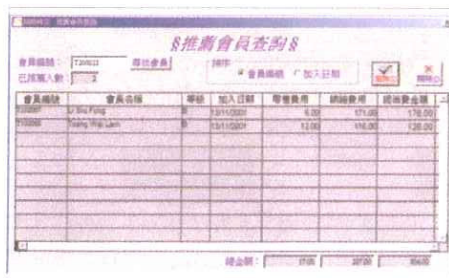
§推薦會員查詢§

會員編號: T20011 尋找會員

已推薦人數: 2

排序 會員編號 加入日期

| 會員編號 | 會員名稱 | 等級 | 加入日期 | 零售費用 | 網絡費用 | 紀錄費金額 |
|---|---|---|---|---|---|---|
| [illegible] | Li Siu Fung | B | 13/11/2001 | 5.00 | 171.00 | 176.00 |
| T20066 | Yeung Wai Lam | B | 13/11/2001 | 12.00 | 116.00 | 128.00 |

總金額: 17.00 287.00 304.00